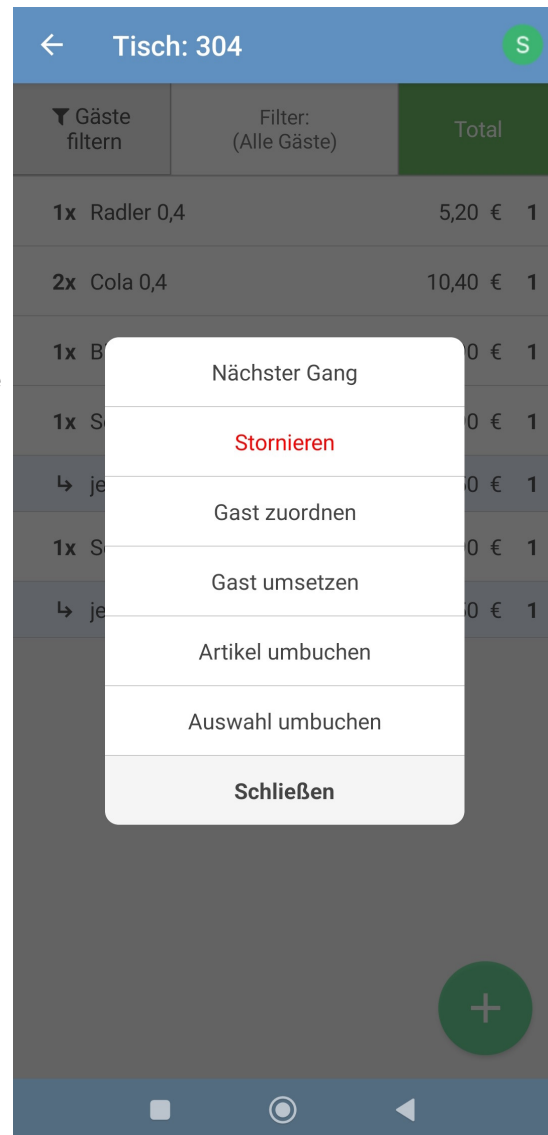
Tisch: 304

S

Gäste filtern

Filter:
(Alle Gäste)

Total

1x Radler 0,4 5,20 € 1

2x Cola 0,4 10,40 € 1

1x B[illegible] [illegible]0 € 1

1x S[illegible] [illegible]0 € 1

↳ je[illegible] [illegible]0 € 1

1x S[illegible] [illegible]0 € 1

↳ je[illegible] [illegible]0 € 1

Nächster Gang

Stornieren

Gast zuordnen

Gast umsetzen

Artikel umbuchen

Auswahl umbuchen

Schließen

+